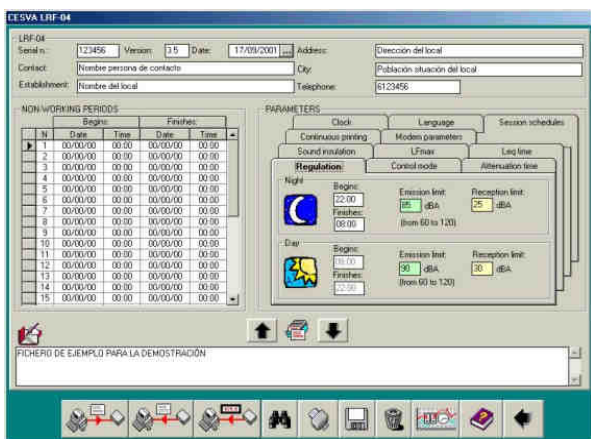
CESVA LRF-04

LRF-04

Serial n.: 123456 Version: 3.5 Date: 17/09/2001 ... Address: Dirección del local

Contact: Nombre persona de contacto City: Población situación del local

Establishment: Nombre del local Telephone: 6123456

NON-WORKING PERIODS

| | N | Begins: Date | Begins: Time | Finishes: Date | Finishes: Time |
|---|---|---|---|---|---|
| ▶ | 1 | 00/00/00 | 00:00 | 00/00/00 | 00:00 |
| | 2 | 00/00/00 | 00:00 | 00/00/00 | 00:00 |
| | 3 | 00/00/00 | 00:00 | 00/00/00 | 00:00 |
| | 4 | 00/00/00 | 00:00 | 00/00/00 | 00:00 |
| | 5 | 00/00/00 | 00:00 | 00/00/00 | 00:00 |
| | 6 | 00/00/00 | 00:00 | 00/00/00 | 00:00 |
| | 7 | 00/00/00 | 00:00 | 00/00/00 | 00:00 |
| | 8 | 00/00/00 | 00:00 | 00/00/00 | 00:00 |
| | 9 | 00/00/00 | 00:00 | 00/00/00 | 00:00 |
| | 10 | 00/00/00 | 00:00 | 00/00/00 | 00:00 |
| | 11 | 00/00/00 | 00:00 | 00/00/00 | 00:00 |
| | 12 | 00/00/00 | 00:00 | 00/00/00 | 00:00 |
| | 13 | 00/00/00 | 00:00 | 00/00/00 | 00:00 |
| | 14 | 00/00/00 | 00:00 | 00/00/00 | 00:00 |
| | 15 | 00/00/00 | 00:00 | 00/00/00 | 00:00 |

PARAMETERS

Clock | Language | Session schedules
Continuous printing | Modem parameters
Sound insulation | LFmax | Leq time
Regulation | Control mode | Attenuation time

Night
Begins: 22:00
Finishes: 08:00
Emission limit: 85 dBA
(from 60 to 120)
Reception limit: 25 dBA

Day
Begins: 08:00
Finishes: 22:00
Emission limit: 90 dBA
(from 60 to 120)
Reception limit: 30 dBA

FICHERO DE EJEMPLO PARA LA DEMOSTRACIÓN